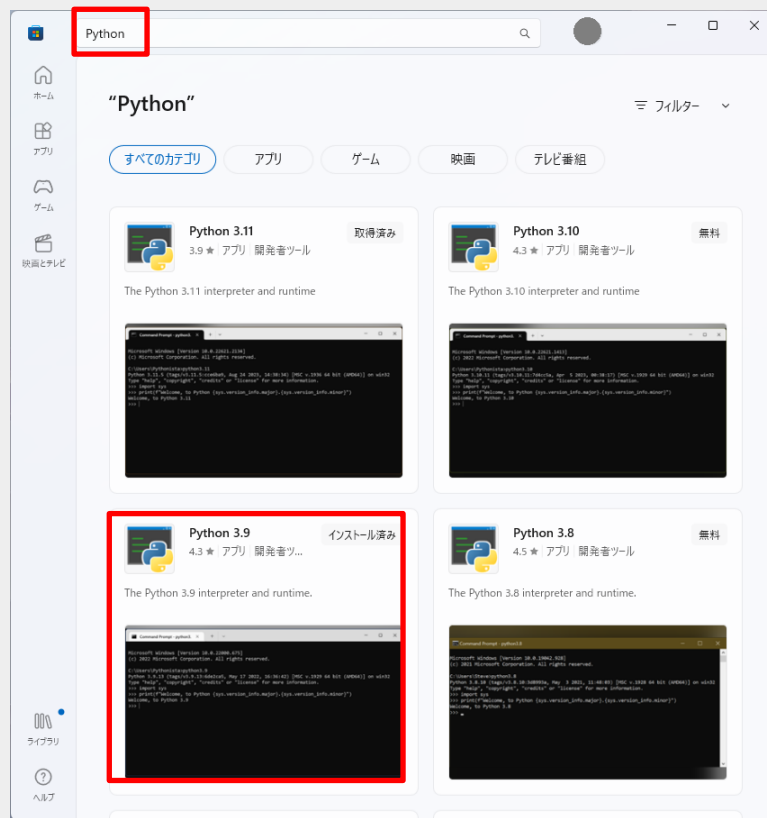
Python

ホーム

アプリ

ゲーム

映画とテレビ

ライブラリ

ヘルプ

"Python"

フィルター

すべてのカテゴリ
アプリ
ゲーム
映画
テレビ番組

Python 3.11
3.9 ★ | アプリ | 開発者ツール
取得済み
The Python 3.11 interpreter and runtime

Python 3.10
4.3 ★ | アプリ | 開発者ツール
無料
The Python 3.10 interpreter and runtime

Python 3.9
4.3 ★ | アプリ | 開発者ツ...
インストール済み
The Python 3.9 interpreter and runtime.

Python 3.8
4.5 ★ | アプリ | 開発者ツール
無料
The Python 3.8 interpreter and runtime.